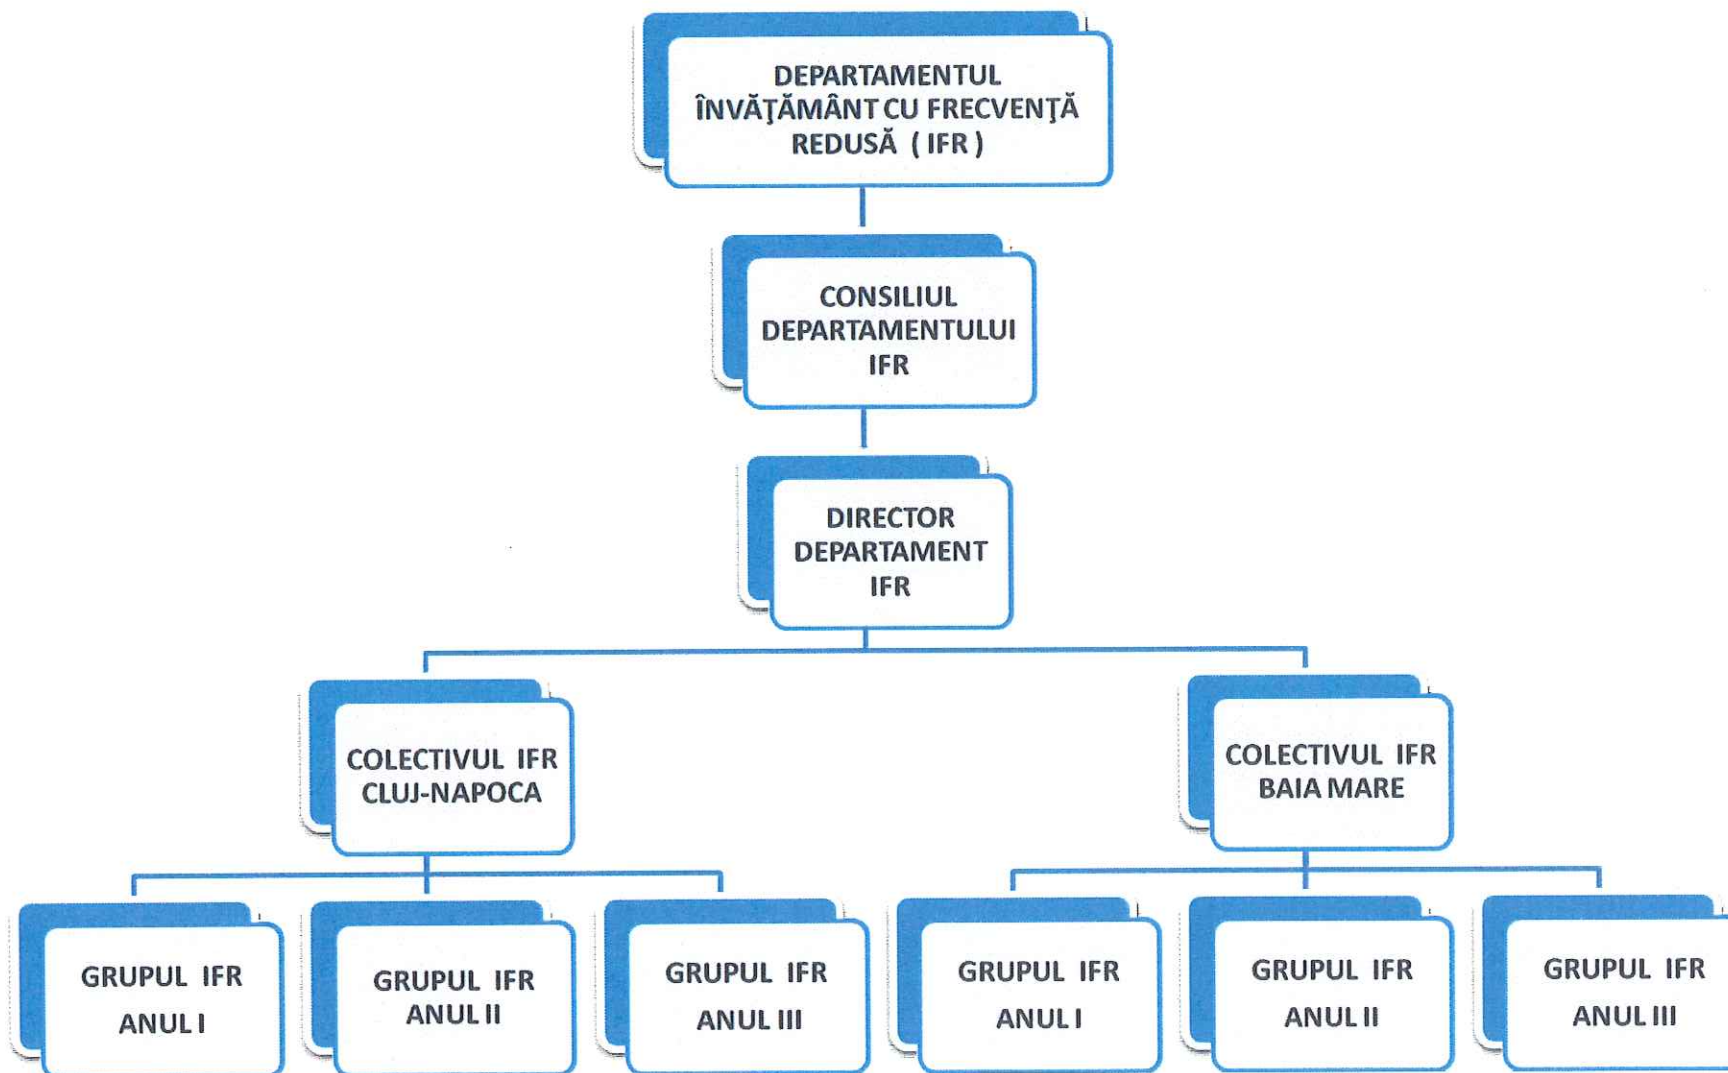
DEPARTAMENTUL ÎNVĂŢĂMÂNT CU FRECVENŢĂ REDUSĂ ( IFR )

CONSILIUL DEPARTAMENTULUI IFR

DIRECTOR DEPARTAMENT IFR

COLECTIVUL IFR CLUJ-NAPOCA

COLECTIVUL IFR BAIA MARE

GRUPUL IFR ANUL I

GRUPUL IFR ANUL II

GRUPUL IFR ANUL III

GRUPUL IFR ANUL I

GRUPUL IFR ANUL II

GRUPUL IFR ANUL III